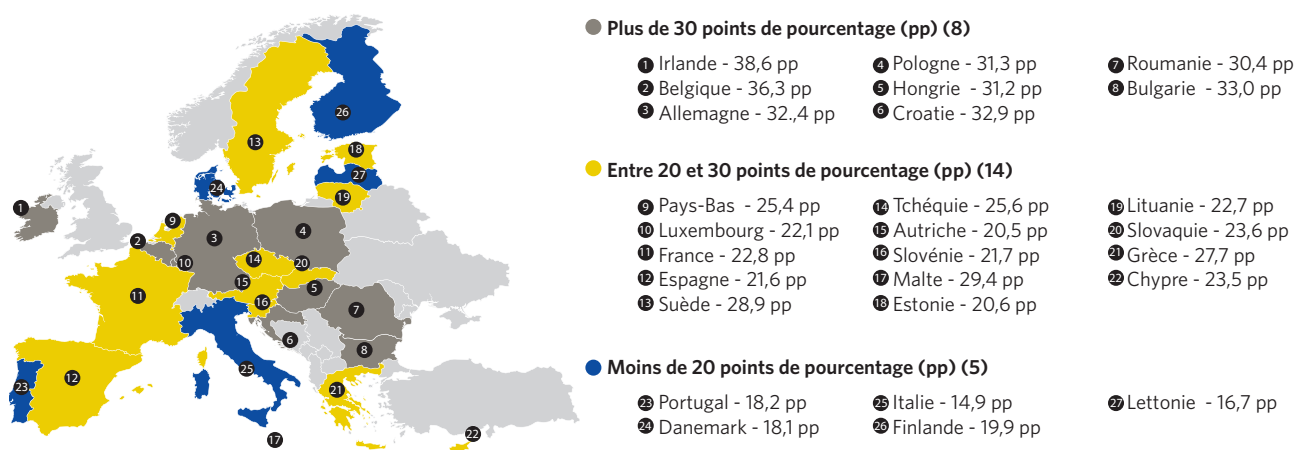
1
2
3
4
5
6
7
8
9
10
11
12
13
14
15
16
17
18
19
20
21
22
23
24
25
26
27

Plus de 30 points de pourcentage (pp) (8)

1 Irlande - 38,6 pp
2 Belgique - 36,3 pp
3 Allemagne - 32.,4 pp
4 Pologne - 31,3 pp
5 Hongrie - 31,2 pp
6 Croatie - 32,9 pp
7 Roumanie - 30,4 pp
8 Bulgarie - 33,0 pp

Entre 20 et 30 points de pourcentage (pp) (14)

9 Pays-Bas - 25,4 pp
10 Luxembourg - 22,1 pp
11 France - 22,8 pp
12 Espagne - 21,6 pp
13 Suède - 28,9 pp
14 Tchéquie - 25,6 pp
15 Autriche - 20,5 pp
16 Slovénie - 21,7 pp
17 Malte - 29,4 pp
18 Estonie - 20,6 pp
19 Lituanie - 22,7 pp
20 Slovaquie - 23,6 pp
21 Grèce - 27,7 pp
22 Chypre - 23,5 pp

Moins de 20 points de pourcentage (pp) (5)

23 Portugal - 18,2 pp
24 Danemark - 18,1 pp
25 Italie - 14,9 pp
26 Finlande - 19,9 pp
27 Lettonie - 16,7 pp